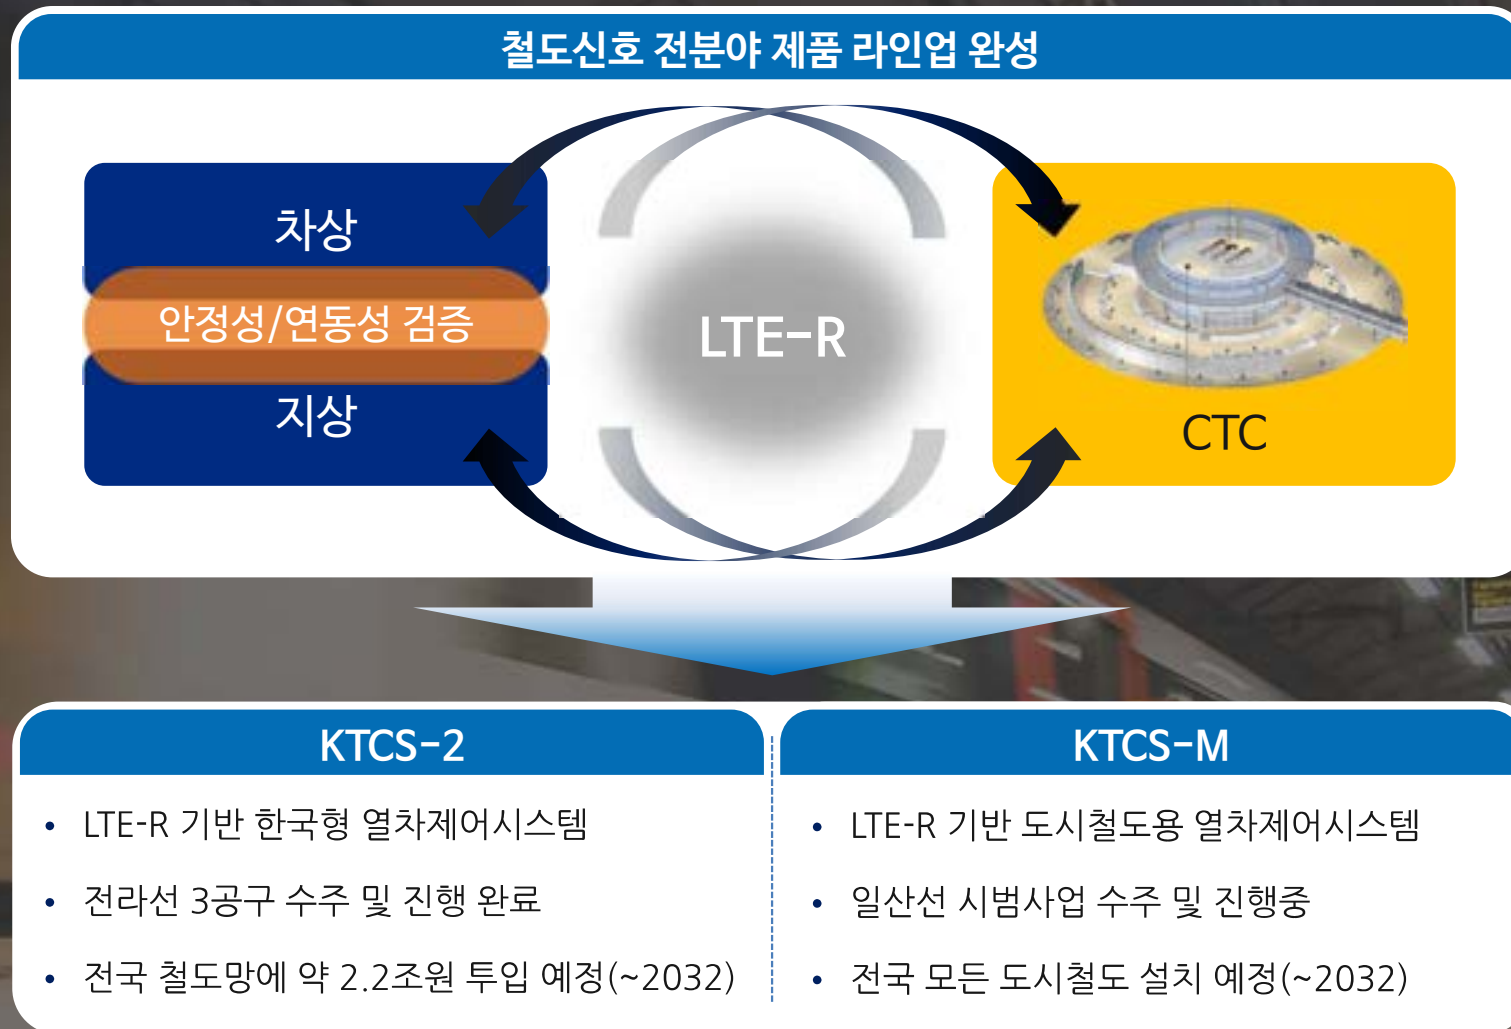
철도신호 전분야 제품 라인업 완성

차상

안정성/연동성 검증

지상

LTE-R

CTC

KTCS-2

• LTE-R 기반 한국형 열차제어시스템

• 전라선 3공구 수주 및 진행 완료

• 전국 철도망에 약 2.2조원 투입 예정(~2032)

KTCS-M

• LTE-R 기반 도시철도용 열차제어시스템

• 일산선 시범사업 수주 및 진행중

• 전국 모든 도시철도 설치 예정(~2032)